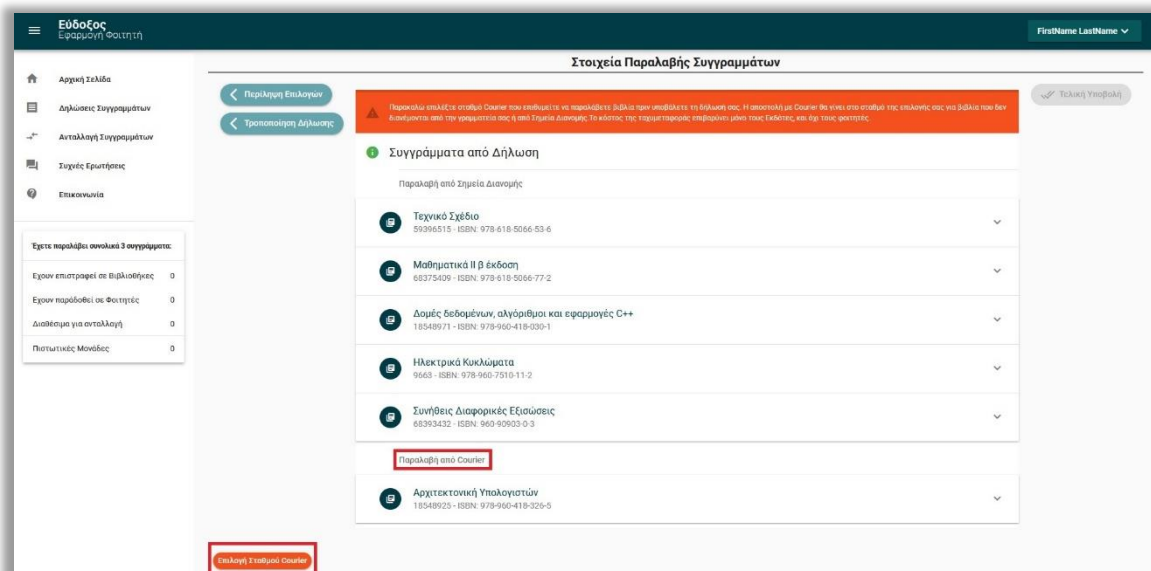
Εύδοξος
Εφαρμογή Φοιτητή

FirstName LastName

Αρχική Σελίδα
Δηλώσεις Συγγραμμάτων
Ανταλλαγή Συγγραμμάτων
Συχνές Ερωτήσεις
Επικοινωνία

Έχετε παραλάβει συνολικά 3 συγγράμματα:

| | |
|---|---|
| Έχουν επιστραφεί σε Βιβλιοθήκες | 0 |
| Έχουν παραδοθεί σε Φοιτητές | 0 |
| Διαθέσιμα για ανταλλαγή | 0 |
| Πιστωτικές Μονάδες | 0 |

Στοιχεία Παραλαβής Συγγραμμάτων

Περίληψη Επιλογών
Τροποποίηση Δήλωσης

Τελική Υποβολή

Παρακαλώ επιλέξτε σταθμό Courier που επιθυμείτε να παραλάβετε βιβλία πριν υποβάλετε τη δήλωσή σας. Η αποστολή με Courier θα γίνει στο σταθμό της επιλογής σας για βιβλία που δεν διανέμονται από την γραμματεία σας ή από Σημεία Διανομής. Το κόστος της ταχυμεταφοράς επιβαρύνει μόνο τους Εκδότες, και όχι τους φοιτητές.

Συγγράμματα από Δήλωση

Παραλαβή από Σημεία Διανομής

Τεχνικό Σχέδιο
59396515 - ISBN: 978-618-5066-53-6

Μαθηματικά ΙΙ β έκδοση
68375409 - ISBN: 978-618-5066-77-2

Δομές δεδομένων, αλγόριθμοι και εφαρμογές C++
18548971 - ISBN: 978-960-418-030-1

Ηλεκτρικά Κυκλώματα
9663 - ISBN: 978-960-7510-11-2

Συνήθεις Διαφορικές Εξισώσεις
68393432 - ISBN: 960-90903-0-3

Παραλαβή από Courier

Αρχιτεκτονική Υπολογιστών
18548925 - ISBN: 978-960-418-326-5

Επιλογή Σταθμού Courier